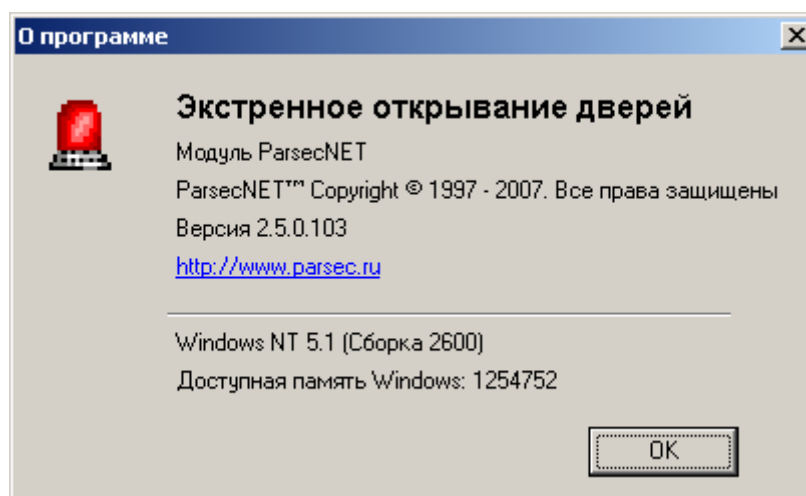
О программе

Экстренное открывание дверей

Модуль ParsecNET

ParsecNET™ Copyright © 1997 - 2007. Все права защищены

Версия 2.5.0.103

http://www.parsec.ru

Windows NT 5.1 (Сборка 2600)

Доступная память Windows: 1254752

OK